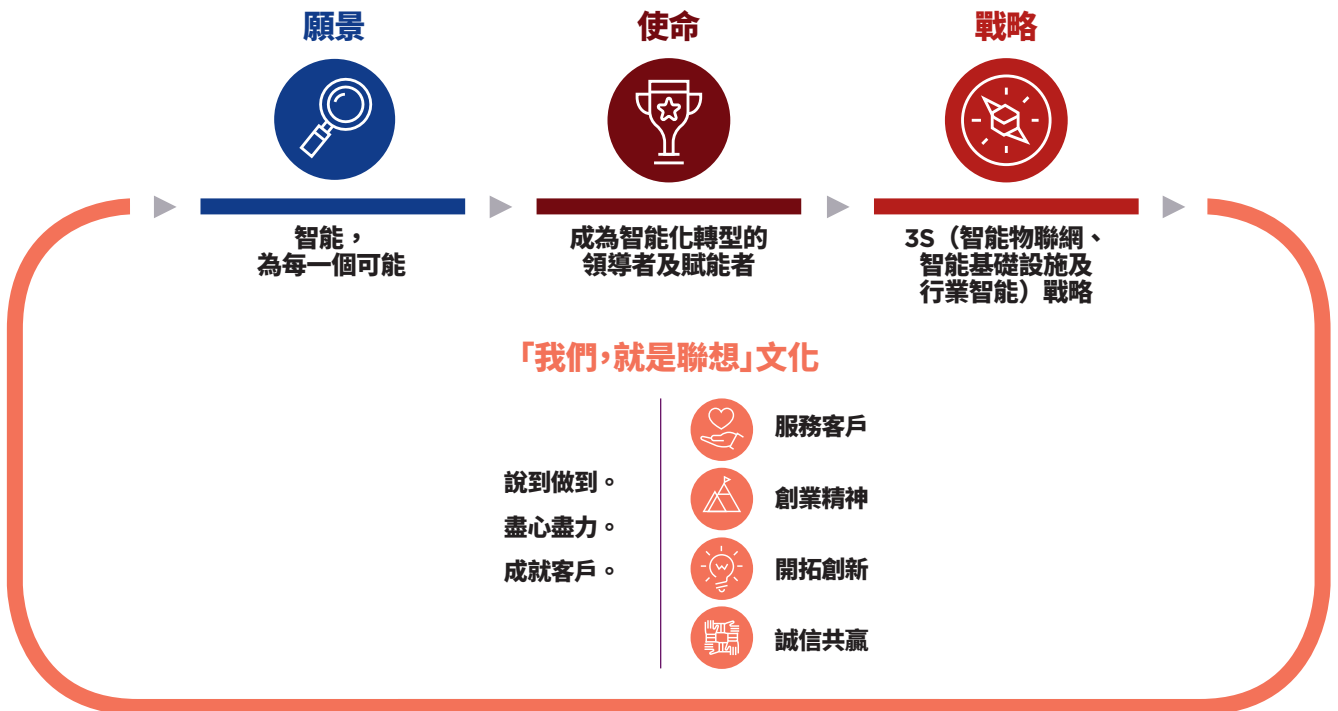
願景

智能，
為每一個可能

使命

成為智能化轉型的
領導者及賦能者

戰略

3S（智能物聯網、
智能基礎設施及
行業智能）戰略

「我們，就是聯想」文化

說到做到。
盡心盡力。
成就客戶。

服務客戶
創業精神
開拓創新
誠信共贏